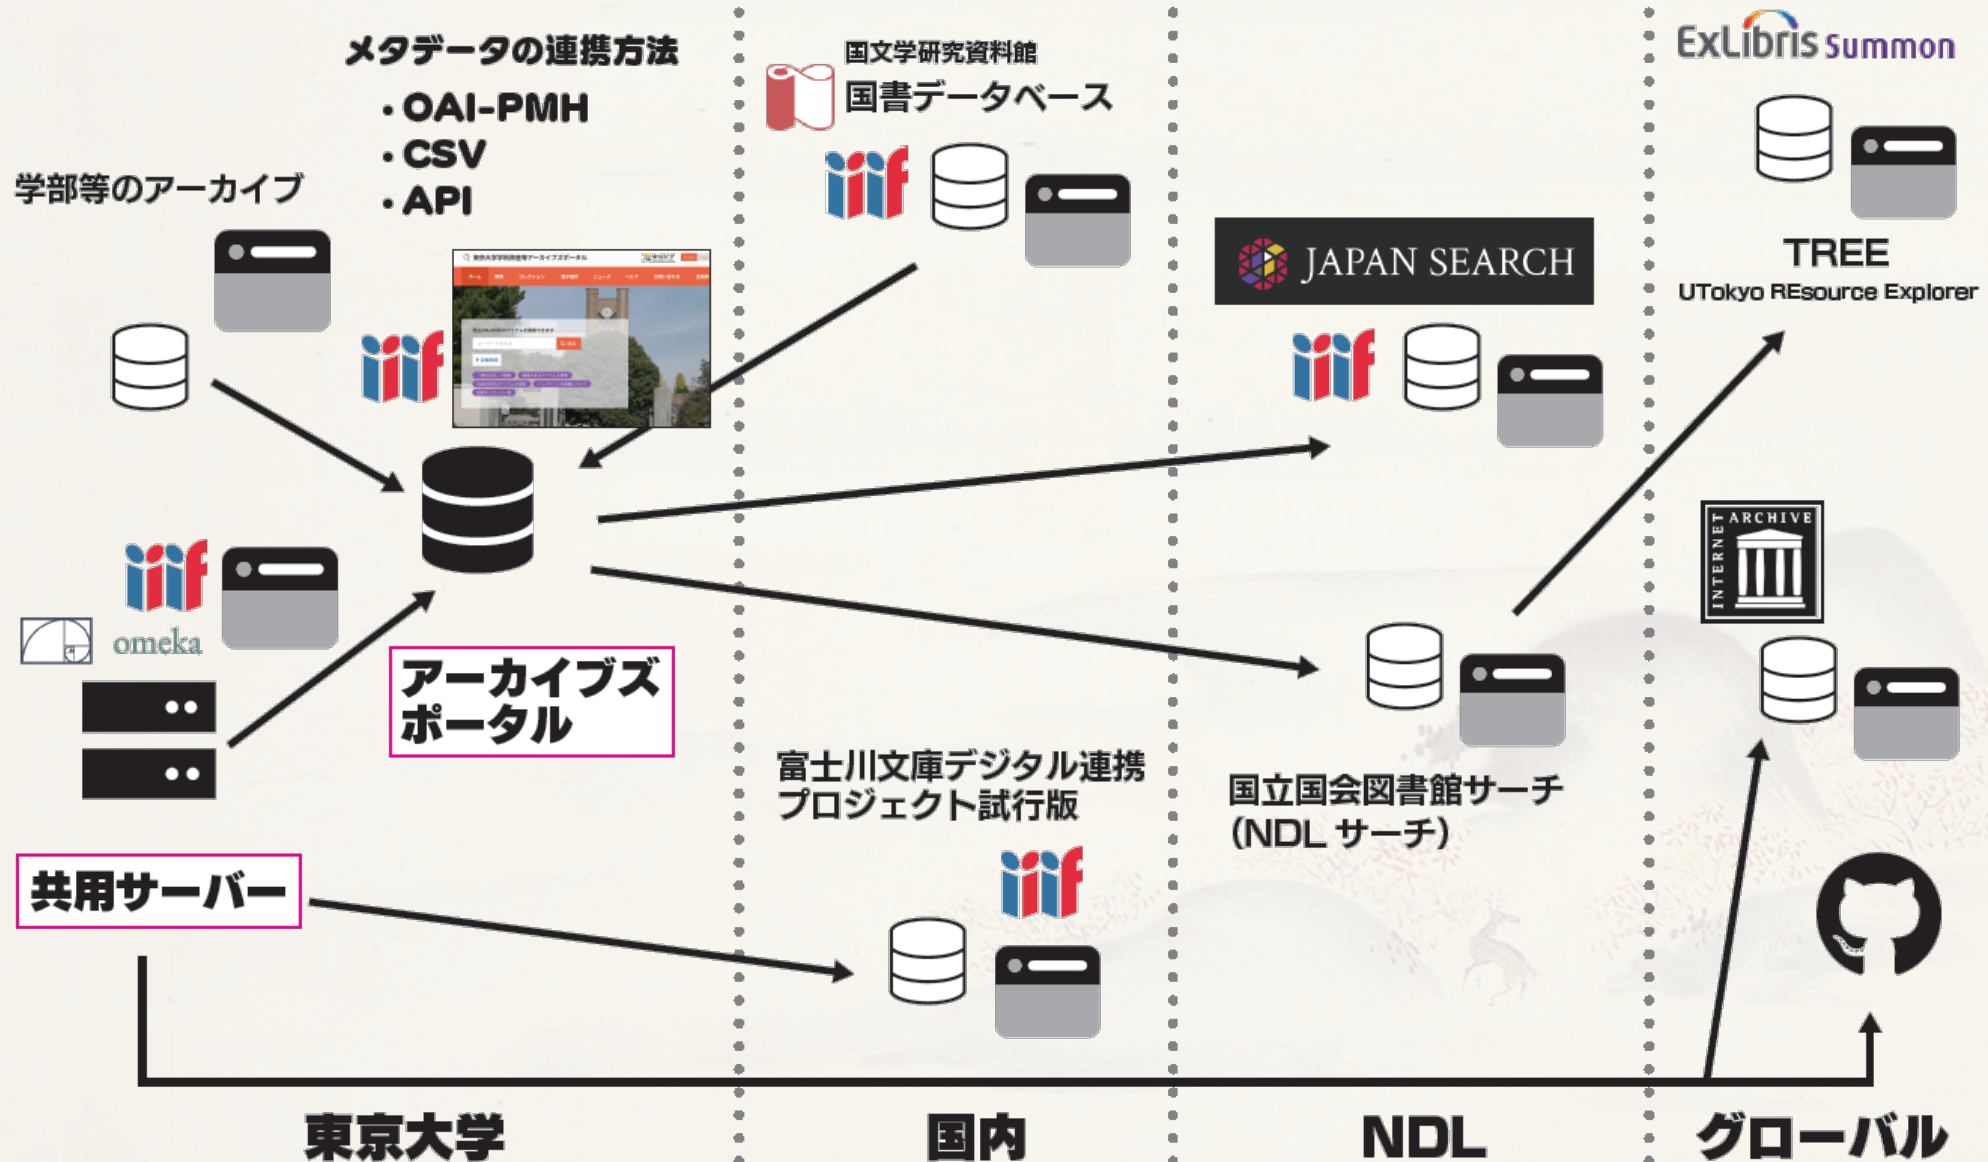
メタデータの連携方法
・OAI-PMH
・CSV
・API

学部等のアーカイブ

iiif

iiif

omeka

アーカイブズ
ポータル

共用サーバー

国文学研究資料館
国書データベース

iiif

富士川文庫デジタル連携
プロジェクト試行版

iiif

JAPAN SEARCH

iiif

国立国会図書館サーチ
(NDL サーチ)

ExLibris Summon

TREE
UTokyo REsource Explorer

INTERNET ARCHIVE

東京大学

国内

NDL

グローバル